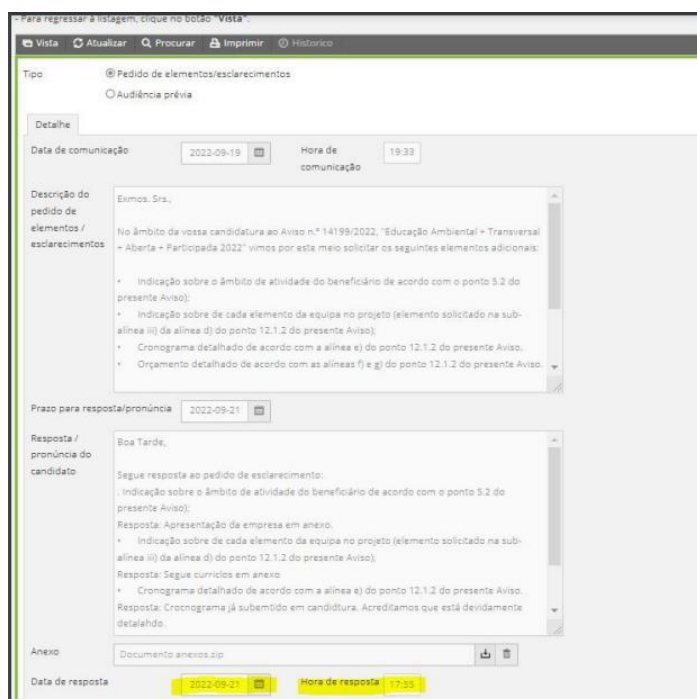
- Para regressar à listagem, clique no botão "Vista".

Vista  Atualizar  Procurar  Imprimir  Histórico

Tipo
Pedido de elementos/esclarecimentos
Audiência prévia

Detalhe

Data de comunicação 2022-09-19
Hora de comunicação 19:33

Descrição do pedido de elementos / esclarecimentos

Exmos. Srs.,

No âmbito da vossa candidatura ao Aviso n.º 14199/2022, "Educação Ambiental + Transversal + Aberta + Participada 2022" vimos por esta meio solicitar os seguintes elementos adicionais:

• Indicação sobre o âmbito de atividade do beneficiário de acordo com o ponto 5.2 do presente Aviso);
• Indicação sobre de cada elemento da equipa no projeto (elemento solicitado na subalínea iii) da alínea d) do ponto 12.1.2 do presente Aviso);
• Cronograma detalhado de acordo com a alínea e) do ponto 12.1.2 do presente Aviso.
• Orçamento detalhado de acordo com as alíneas f) e g) do ponto 12.1.2 do presente Aviso.

Prazo para resposta/pronúncia 2022-09-21

Resposta / pronúncia do candidato

Boa Tarde,

Segue resposta ao pedido de esclarecimento:
. Indicação sobre o âmbito de atividade do beneficiário de acordo com o ponto 5.2 do presente Aviso);
Resposta: Apresentação da empresa em anexo.
• Indicação sobre de cada elemento da equipa no projeto (elemento solicitado na subalínea iii) da alínea d) do ponto 12.1.2 do presente Aviso);
Resposta: Segue curriculos em anexo
• Cronograma detalhado de acordo com a alínea e) do ponto 12.1.2 do presente Aviso.
Resposta: Crocnograma já submetido em candidtura. Acreditamos que está devidamente detalhado.

Anexo Documento anexos.zip

Data de resposta 2022-09-21
Hora de resposta 17:35